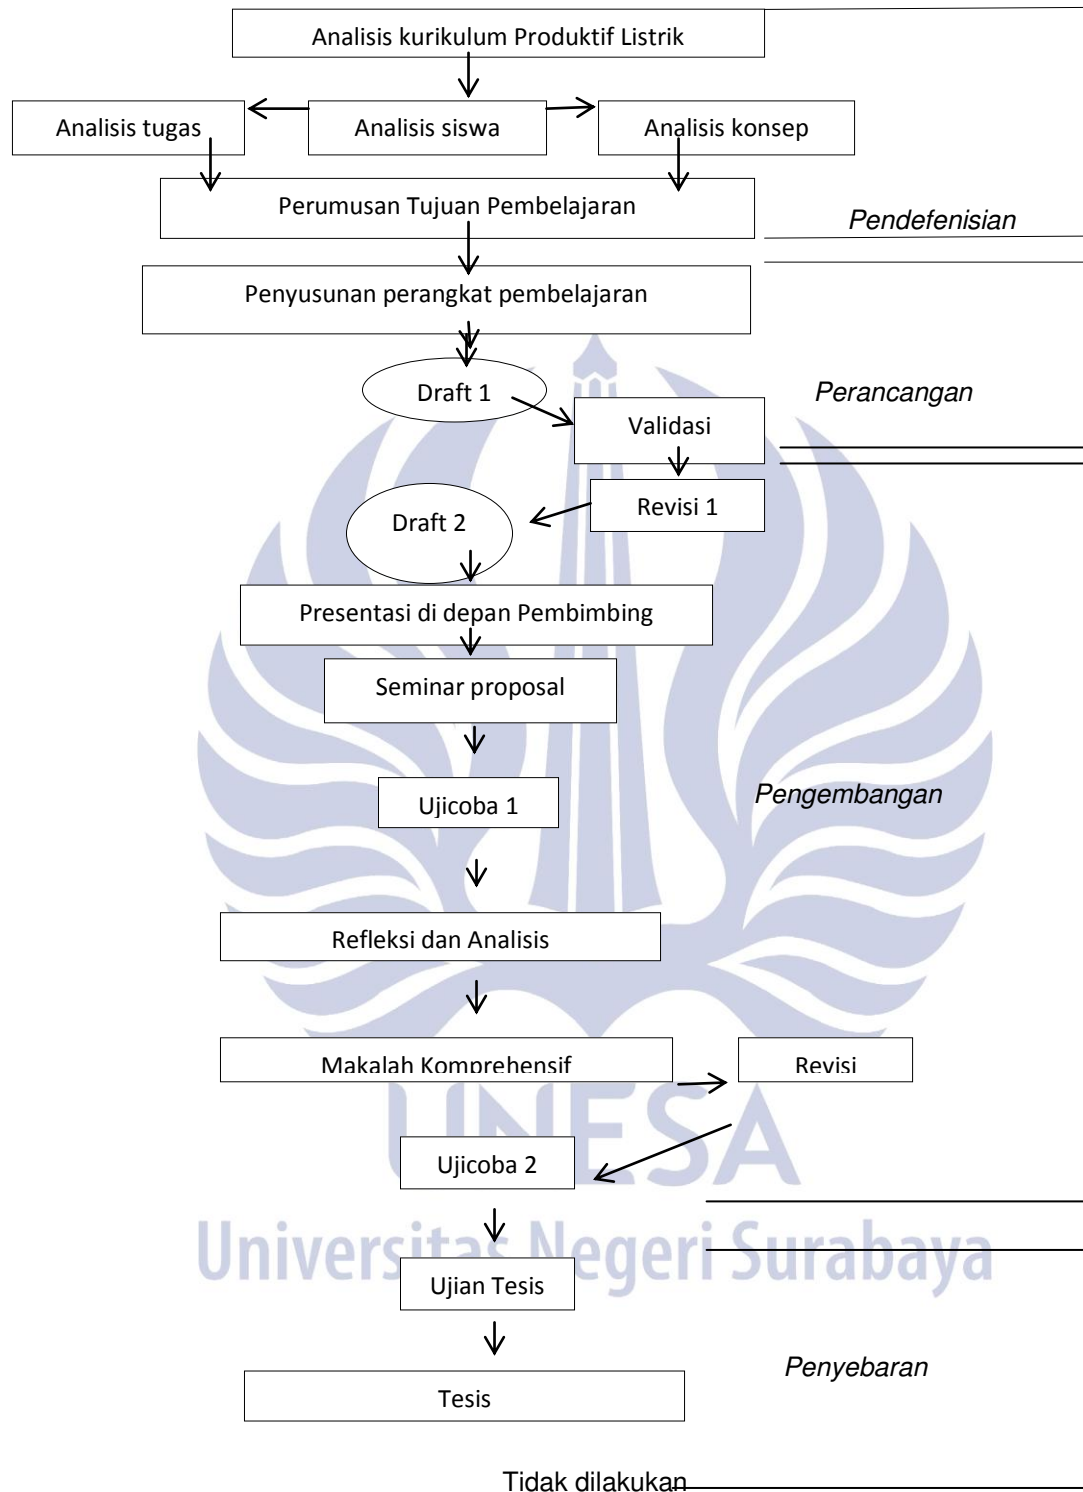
Analisis kurikulum Produktif Listrik

Analisis tugas

Analisis siswa

Analisis konsep

Perumusan Tujuan Pembelajaran

Pendefenisian

Penyusunan perangkat pembelajaran

Draft 1

Perancangan

Validasi

Revisi 1

Draft 2

Presentasi di depan Pembimbing

Seminar proposal

Ujicoba 1

Pengembangan

Refleksi dan Analisis

Makalah Komprehensif

Revisi

Ujicoba 2

Universitas Negeri Surabaya

UNESA

Ujian Tesis

Penyebaran

Tesis

Tidak dilakukan